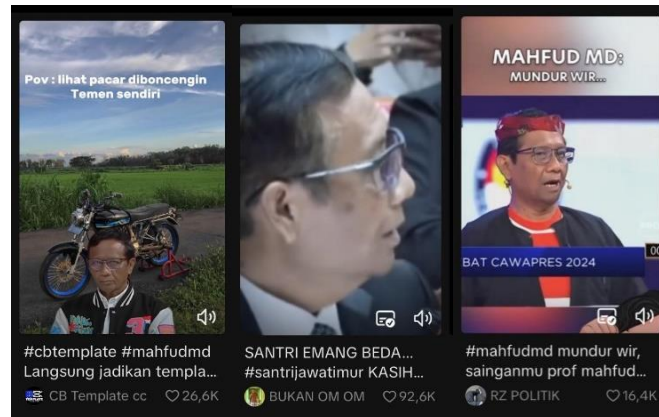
Pov : lihat pacar diboncengin Temen sendiri

#cbtemplate #mahfudmd Langsung jadikan templa...

CB Template cc ♡26,6K

SANTRI EMANG BEDA... #santrijawatimur KASIH...

BUKAN OM OM ♡92,6K

MAHFUD MD:
MUNDUR WIR...

BAT CAWAPRES 2024

#mahfudmd mundur wir, sainganmu prof mahfud...

RZ POLITIK ♡16,4K